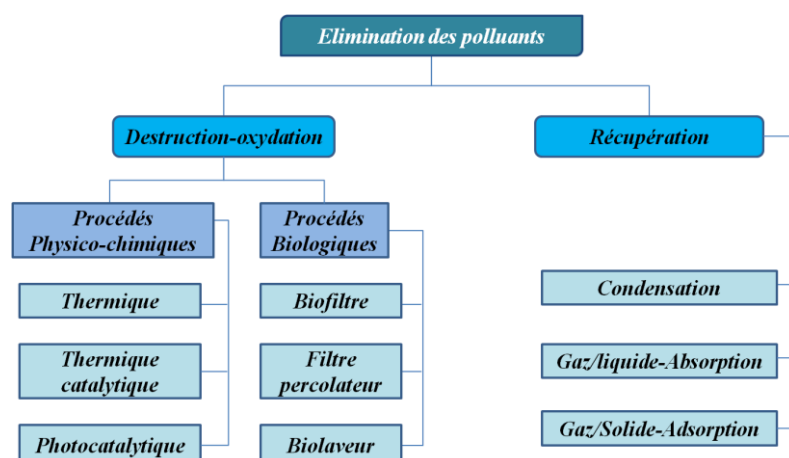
Elimination des polluants

Destruction-oxydation

Récupération

Procédés Physico-chimiques

Procédés Biologiques

Thermique

Thermique catalytique

Photocatalytique

Biofiltre

Filtre percolateur

Biolaveur

Condensation

Gaz/liquide-Absorption

Gaz/Solide-Adsorption